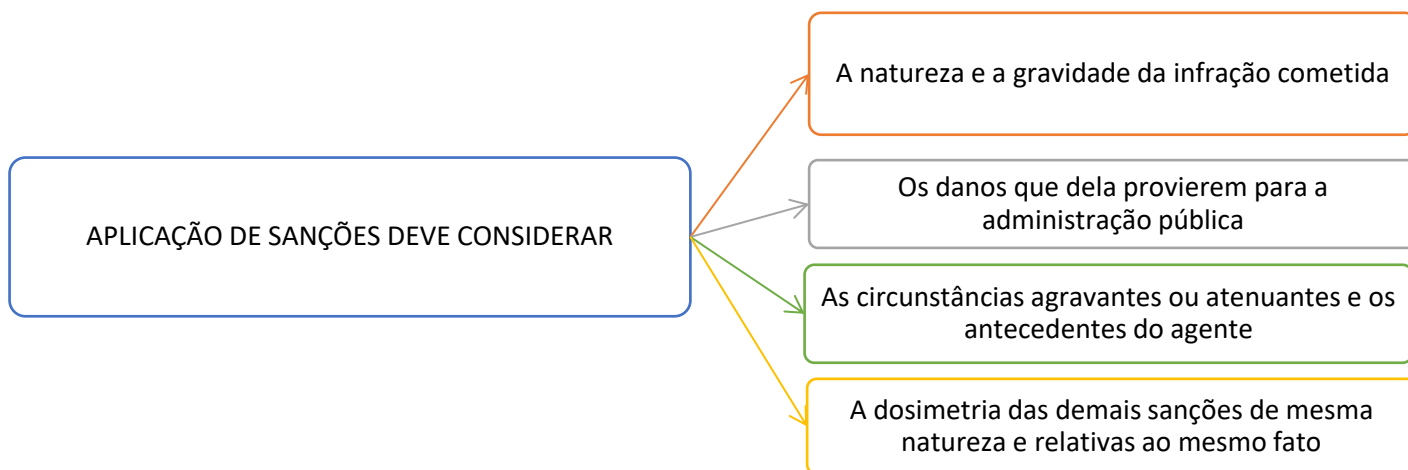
APLICAÇÃO DE SANÇÕES DEVE CONSIDERAR

A natureza e a gravidade da infração cometida

Os danos que dela provierem para a administração pública

As circunstâncias agravantes ou atenuantes e os antecedentes do agente

A dosimetria das demais sanções de mesma natureza e relativas ao mesmo fato